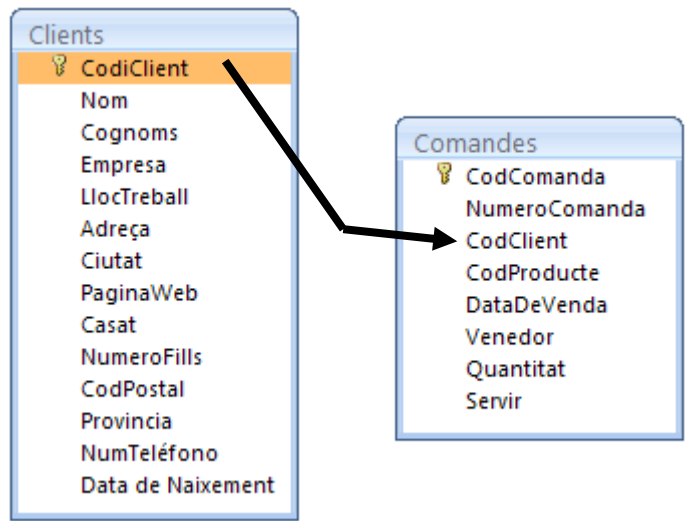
Clients

CodiClient
Nom
Cognoms
Empresa
LlocTreball
Adreça
Ciutat
PaginaWeb
Casat
NumeroFills
CodPostal
Provincia
NumTeléfono
Data de Naixement

Comandes

CodComanda
NumeroComanda
CodClient
CodProducte
DataDeVenda
Venedor
Quantitat
Servir